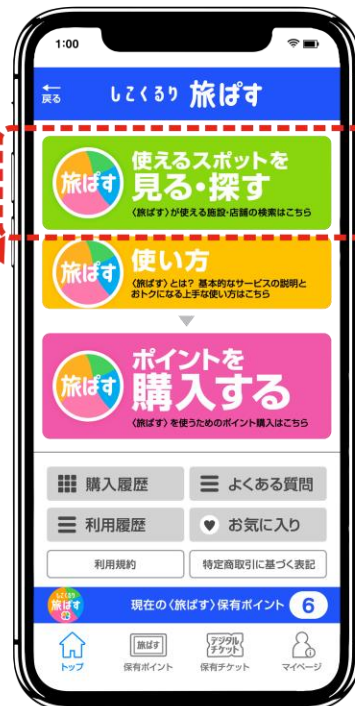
1:00

戻る

しこくるり 旅ぱす

旅ぱす
使えるスポットを
見る・探す
〈旅ぱす〉が使える施設・店舗の検索はこちら

旅ぱす
使い方
〈旅ぱす〉とは？ 基本的なサービスの説明と
おトクになる上手な使い方はこちら

旅ぱす
ポイントを
購入する
〈旅ぱす〉を使うためのポイント購入はこちら

購入履歴
よくある質問
利用履歴
お気に入り
利用規約
特定商取引に基づく表記

しこくるり
旅ぱす
現在の〈旅ぱす〉保有ポイント 6

トップ
旅ぱす
保有ポイント
デジタルチケット
保有チケット
マイページ